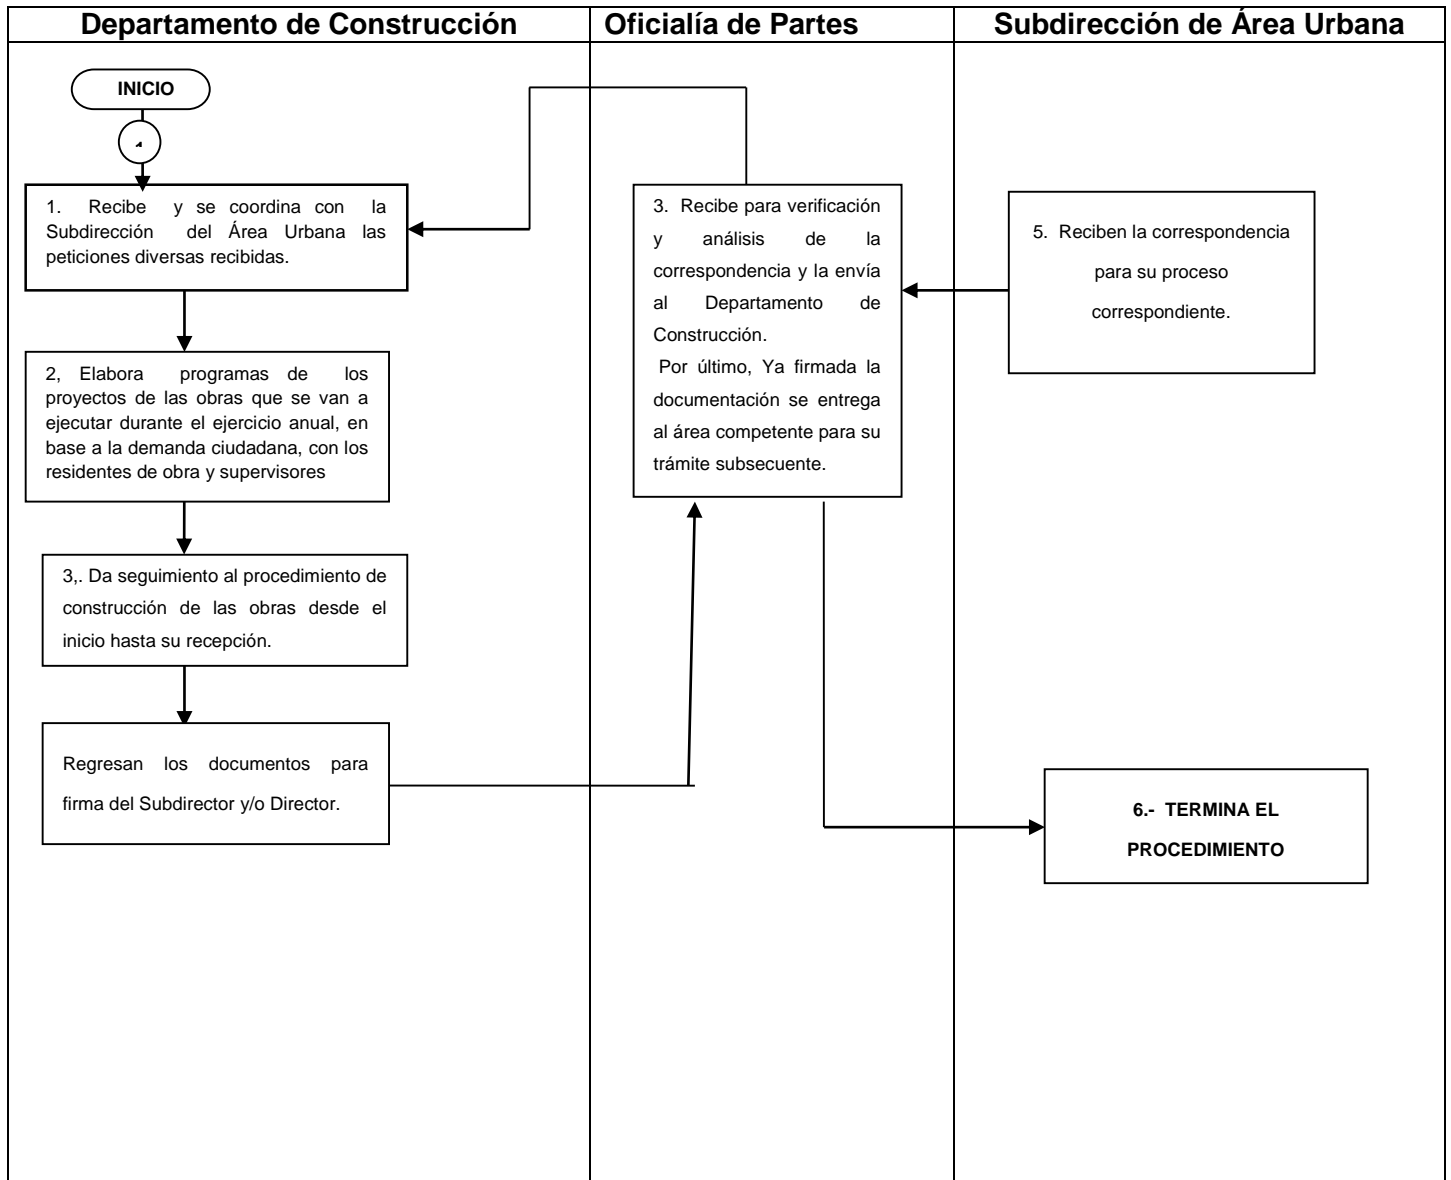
Departamento de Construcción

Oficialía de Partes

Subdirección de Área Urbana

INICIO

1. Recibe y se coordina con la Subdirección del Área Urbana las peticiones diversas recibidas.

2, Elabora programas de los proyectos de las obras que se van a ejecutar durante el ejercicio anual, en base a la demanda ciudadana, con los residentes de obra y supervisores

3,. Da seguimiento al procedimiento de construcción de las obras desde el inicio hasta su recepción.

Regresan los documentos para firma del Subdirector y/o Director.

3. Recibe para verificación y análisis de la correspondencia y la envía al Departamento de Construcción.
Por último, Ya firmada la documentación se entrega al área competente para su trámite subsecuente.

5. Reciben la correspondencia para su proceso correspondiente.

6.- TERMINA EL PROCEDIMIENTO